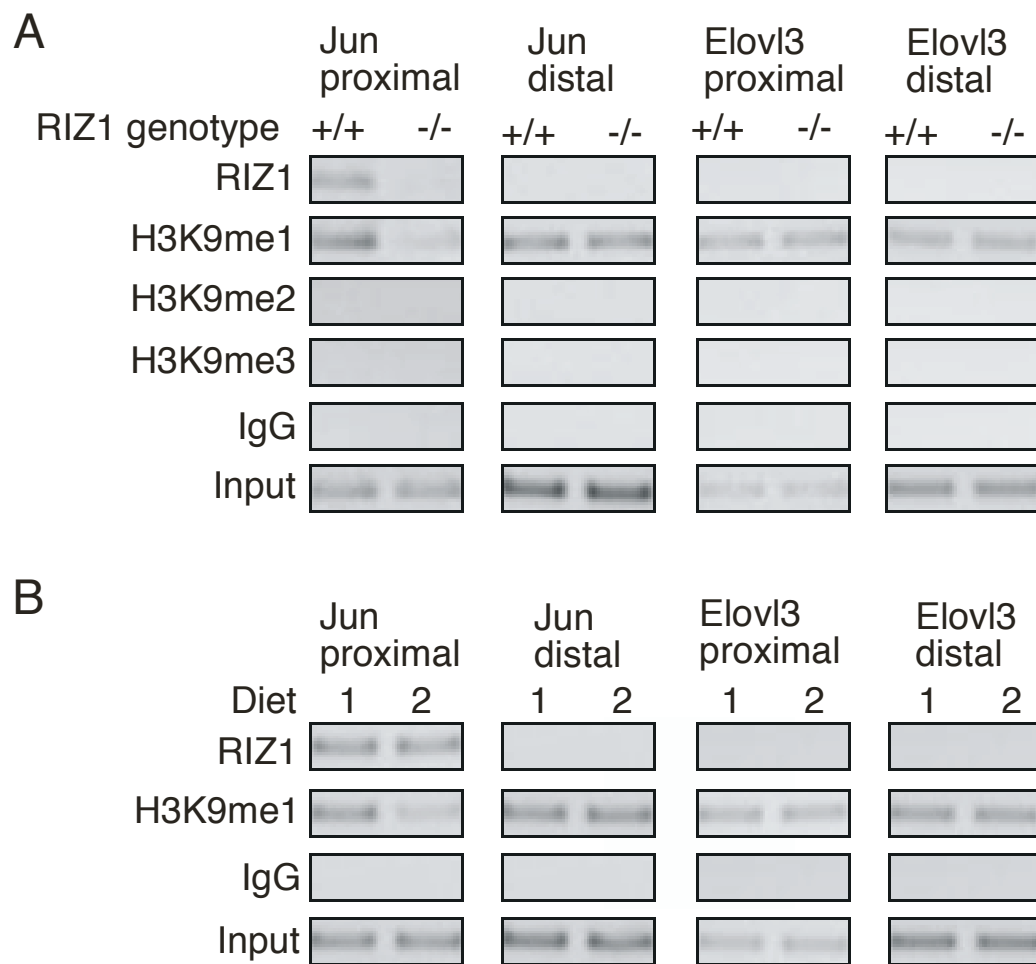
A

Jun proximal
Jun distal
Elovl3 proximal
Elovl3 distal

RIZ1 genotype +/+ -/- +/+ -/- +/+ -/- +/+ -/-
RIZ1
H3K9me1
H3K9me2
H3K9me3
IgG
Input

B

Jun proximal
Jun distal
Elovl3 proximal
Elovl3 distal

Diet 1 2 1 2 1 2 1 2
RIZ1
H3K9me1
IgG
Input